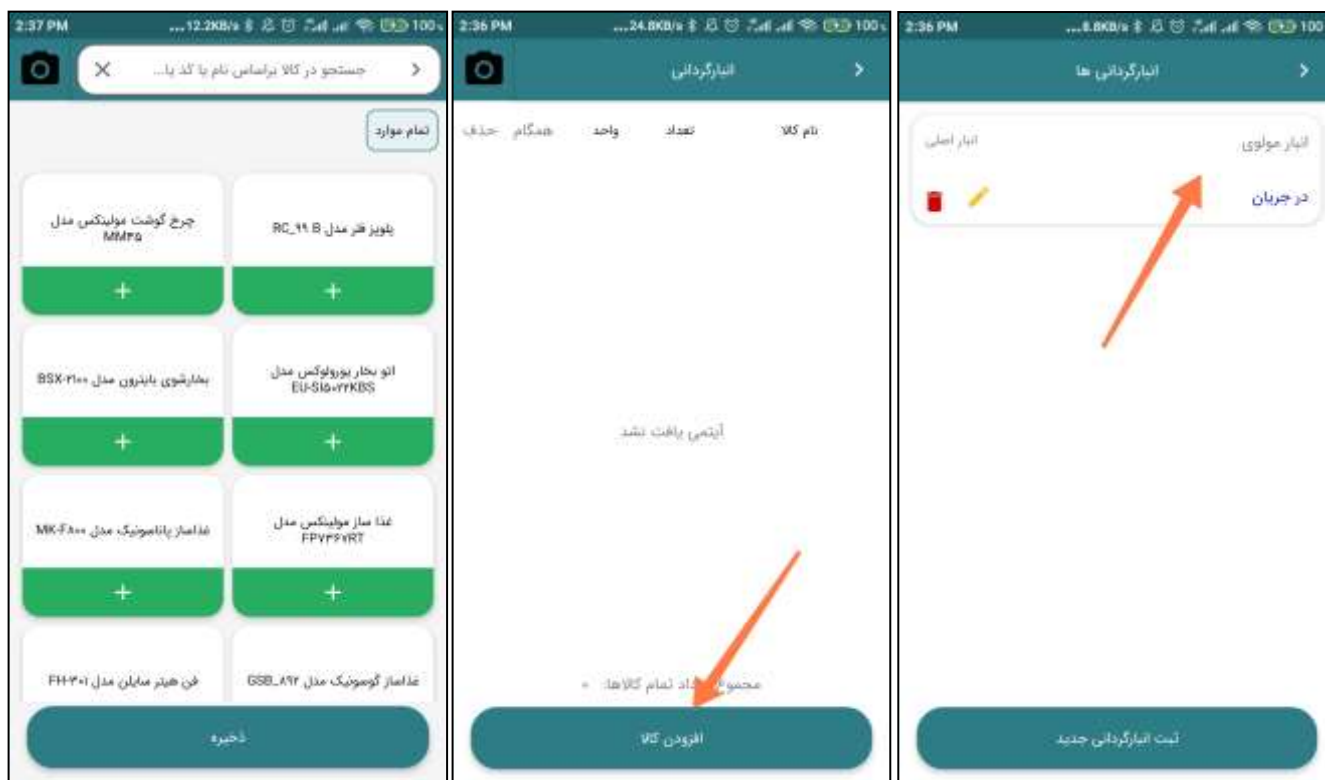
2:37 PM ...12.2KB/s 100

جستجو در کالا براساس نام یا کد یا...

تمام موارد

پلویز فلر مدل RC_۹۹ B

چرخ گوشت مولینکس مدل MM۴۵

+

+

اتو بخار پورولوکس مدل EU-SI۵۰۲۲KBS

بخارشوی بایترون مدل BSX-۲۱۰۰

+

+

غذا ساز مولینکس مدل FP۷۳۶۷RT

غذاساز پاناسونیک مدل MK-F۸۰۰

+

+

غذاساز گوسونیک مدل GSB_۸۹۲

فن هیتر سایان مدل FH-۳۰۱

ذخیره

2:36 PM ...24.8KB/s 100

انبارگردانی

نام کالا تعداد واحد همگام حذف

آیتمی یافت نشد

مجموع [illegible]داد تمام کالاها: ۰

افزودن کالا

2:36 PM ...8.8KB/s 100

انبارگردانی ها

انبار مولوی

انبار اصلی

در جریان

ثبت انبارگردانی جدید